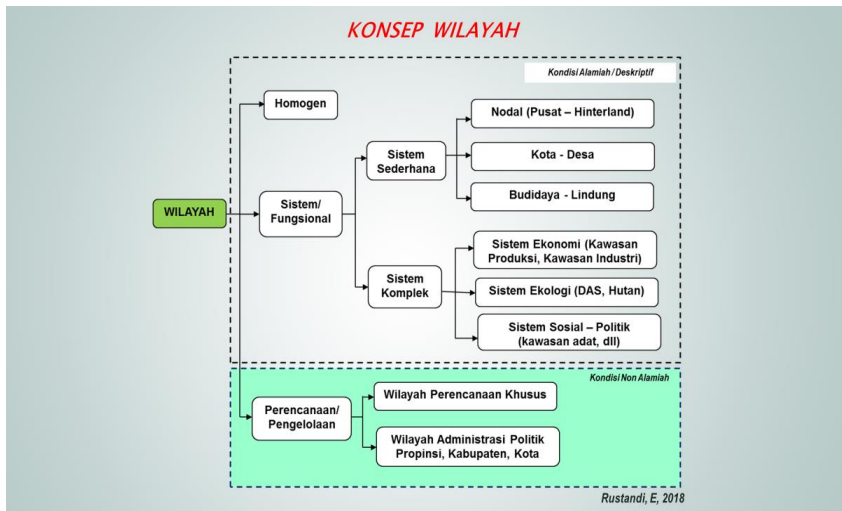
KONSEP WILAYAH

Kondisi Alamiah / Deskriptif

WILAYAH

Homogen

Sistem/ Fungsional

Sistem Sederhana

Nodal (Pusat – Hinterland)

Kota - Desa

Budidaya - Lindung

Sistem Komplek

Sistem Ekonomi (Kawasan Produksi, Kawasan Industri)

Sistem Ekologi (DAS, Hutan)

Sistem Sosial – Politik (kawasan adat, dll)

Kondisi Non Alamiah

Perencanaan/ Pengelolaan

Wilayah Perencanaan Khusus

Wilayah Administrasi Politik Propinsi, Kabupaten, Kota

Rustandi, E, 2018